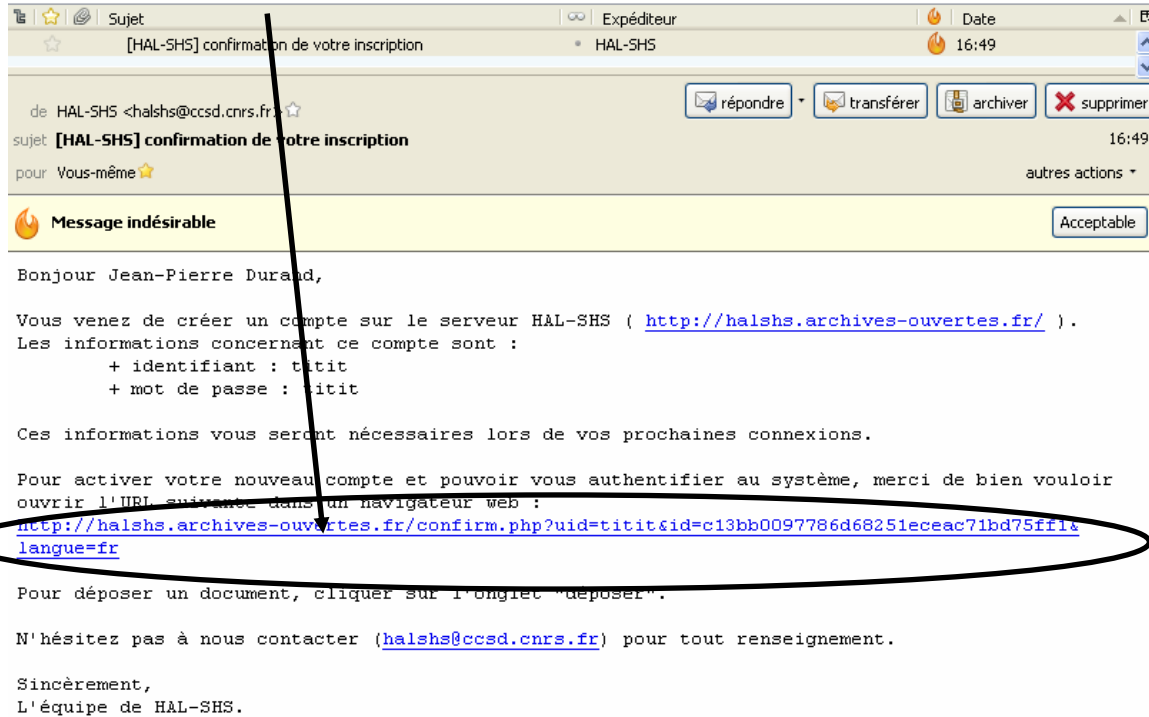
Sujet | Expéditeur | Date
[HAL-SHS] confirmation de votre inscription | HAL-SHS | 16:49

de HAL-SHS <halshs@ccsd.cnrs.fr>
sujet [HAL-SHS] confirmation de votre inscription
16:49
pour Vous-même
répondre
transférer
archiver
supprimer
autres actions

Message indésirable
Acceptable

Bonjour Jean-Pierre Durand,

Vous venez de créer un compte sur le serveur HAL-SHS ( http://halshs.archives-ouvertes.fr/ ).
Les informations concernant ce compte sont :
+ identifiant : titit
+ mot de passe : titit

Ces informations vous seront nécessaires lors de vos prochaines connexions.

Pour activer votre nouveau compte et pouvoir vous authentifier au système, merci de bien vouloir ouvrir l'URL suivante dans un navigateur web :
http://halshs.archives-ouvertes.fr/confirm.php?uid=titit&id=c13bb0097786d68251eceac71bd75ff1&langue=fr

Pour déposer un document, cliquer sur l'onglet "déposer".

N'hésitez pas à nous contacter (halshs@ccsd.cnrs.fr) pour tout renseignement.

Sincèrement,
L'équipe de HAL-SHS.